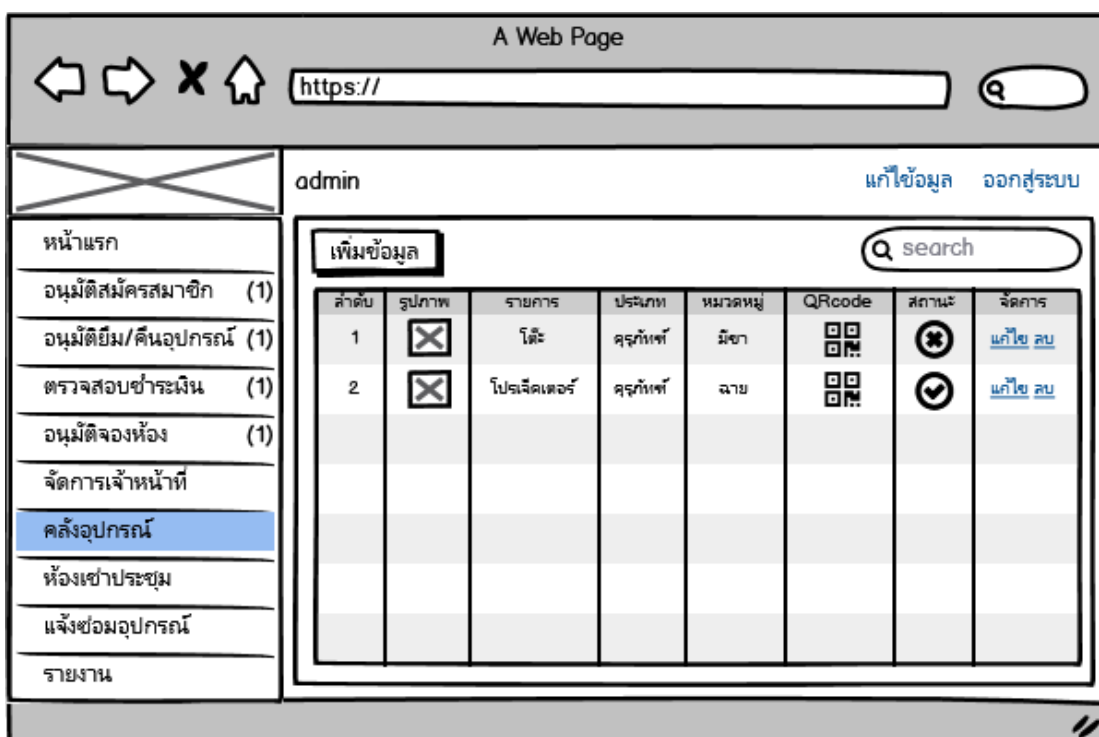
A Web Page

https://

admin

แก้ไขข้อมูล ออกสู่ระบบ

หน้าแรก
อนุมัติสมัครสมาชิก (1)
อนุมัติยืม/คืนอุปกรณ์ (1)
ตรวจสอบชำระเงิน (1)
อนุมัติจองห้อง (1)
จัดการเจ้าหน้าที่
คลังอุปกรณ์
ห้องเช่าประชุม
แจ้งซ่อมอุปกรณ์
รายงาน

เพิ่มข้อมูล

search

| ลำดับ | รูปภาพ | รายการ | ประเภท | หมวดหมู่ | QRcode | สถานะ | จัดการ |
|---|---|---|---|---|---|---|---|
| 1 | | โต๊ะ | ครุภัณฑ์ | มีขา | | | แก้ไข ลบ |
| 2 | | โปรเจ็คเตอร์ | ครุภัณฑ์ | ฉาย | | | แก้ไข ลบ |